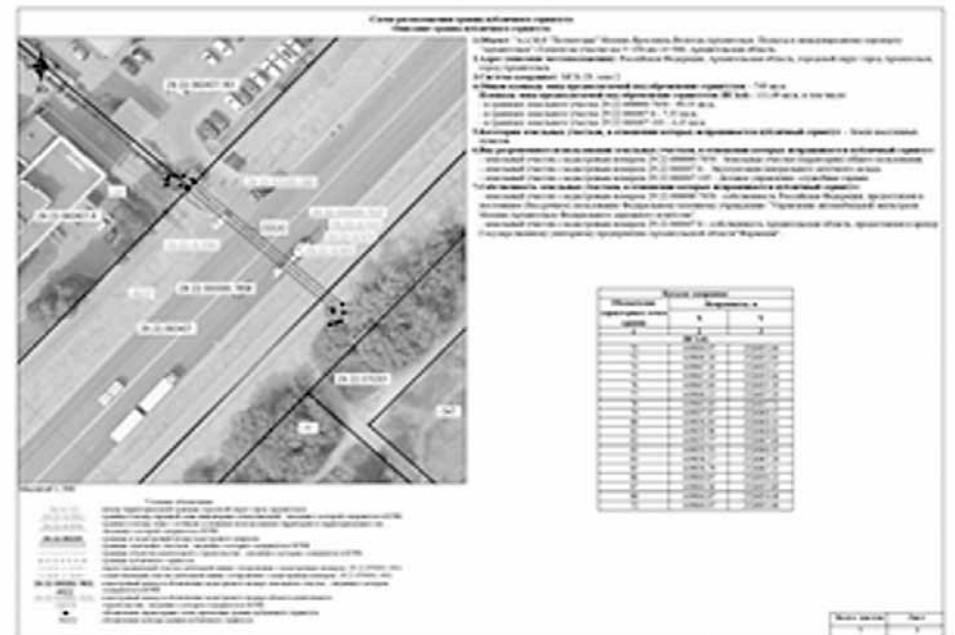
Схема расположения границ публичного сервитута
Описание границ публичного сервитута

1. Объект: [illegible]

2. Адрес (описание местоположения): Российская Федерация, Архангельская область, городской округ город Архангельск, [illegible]

3. Система координат: МСК-29, зона 2

4. Общая площадь зоны предполагаемого публичного сервитута: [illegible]

5. Категория земельных участков, в отношении которых испрашивается публичный сервитут: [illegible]

6. Вид разрешенного использования земельных участков, в отношении которых испрашивается публичный сервитут: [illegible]

7. Собственность земельных участков, в отношении которых испрашивается публичный сервитут: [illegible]

| Каталог координат | | |
|---|---|---|
| Обозначение характерных точек границ | Координаты, м | |
| | X | Y |
| 1 | 2 | 3 |
| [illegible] | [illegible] | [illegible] |

Масштаб 1:500

Условные обозначения
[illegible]

| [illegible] | Лист |
|---|---|
| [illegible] | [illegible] |